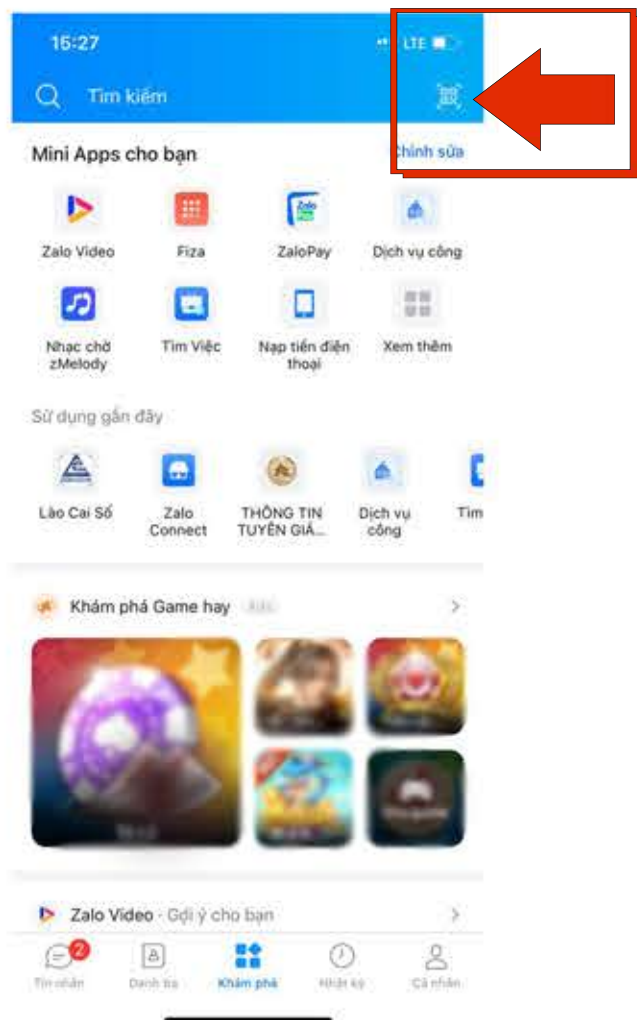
16:27

LTE

Tìm kiếm

Mini Apps cho bạn

Chỉnh sửa

Zalo Video

Fiza

ZaloPay

Dịch vụ công

Nhạc chờ zMelody

Tìm Việc

Nạp tiền điện thoại

Xem thêm

Sử dụng gần đây

Lào Cai Số

Zalo Connect

THÔNG TIN TUYỂN GIẢ...

Dịch vụ công

Tìm

Khám phá Game hay

Zalo Video · Gợi ý cho bạn

2

Tin nhắn

Danh bạ

Khám phá

Nhật ký

Cá nhân